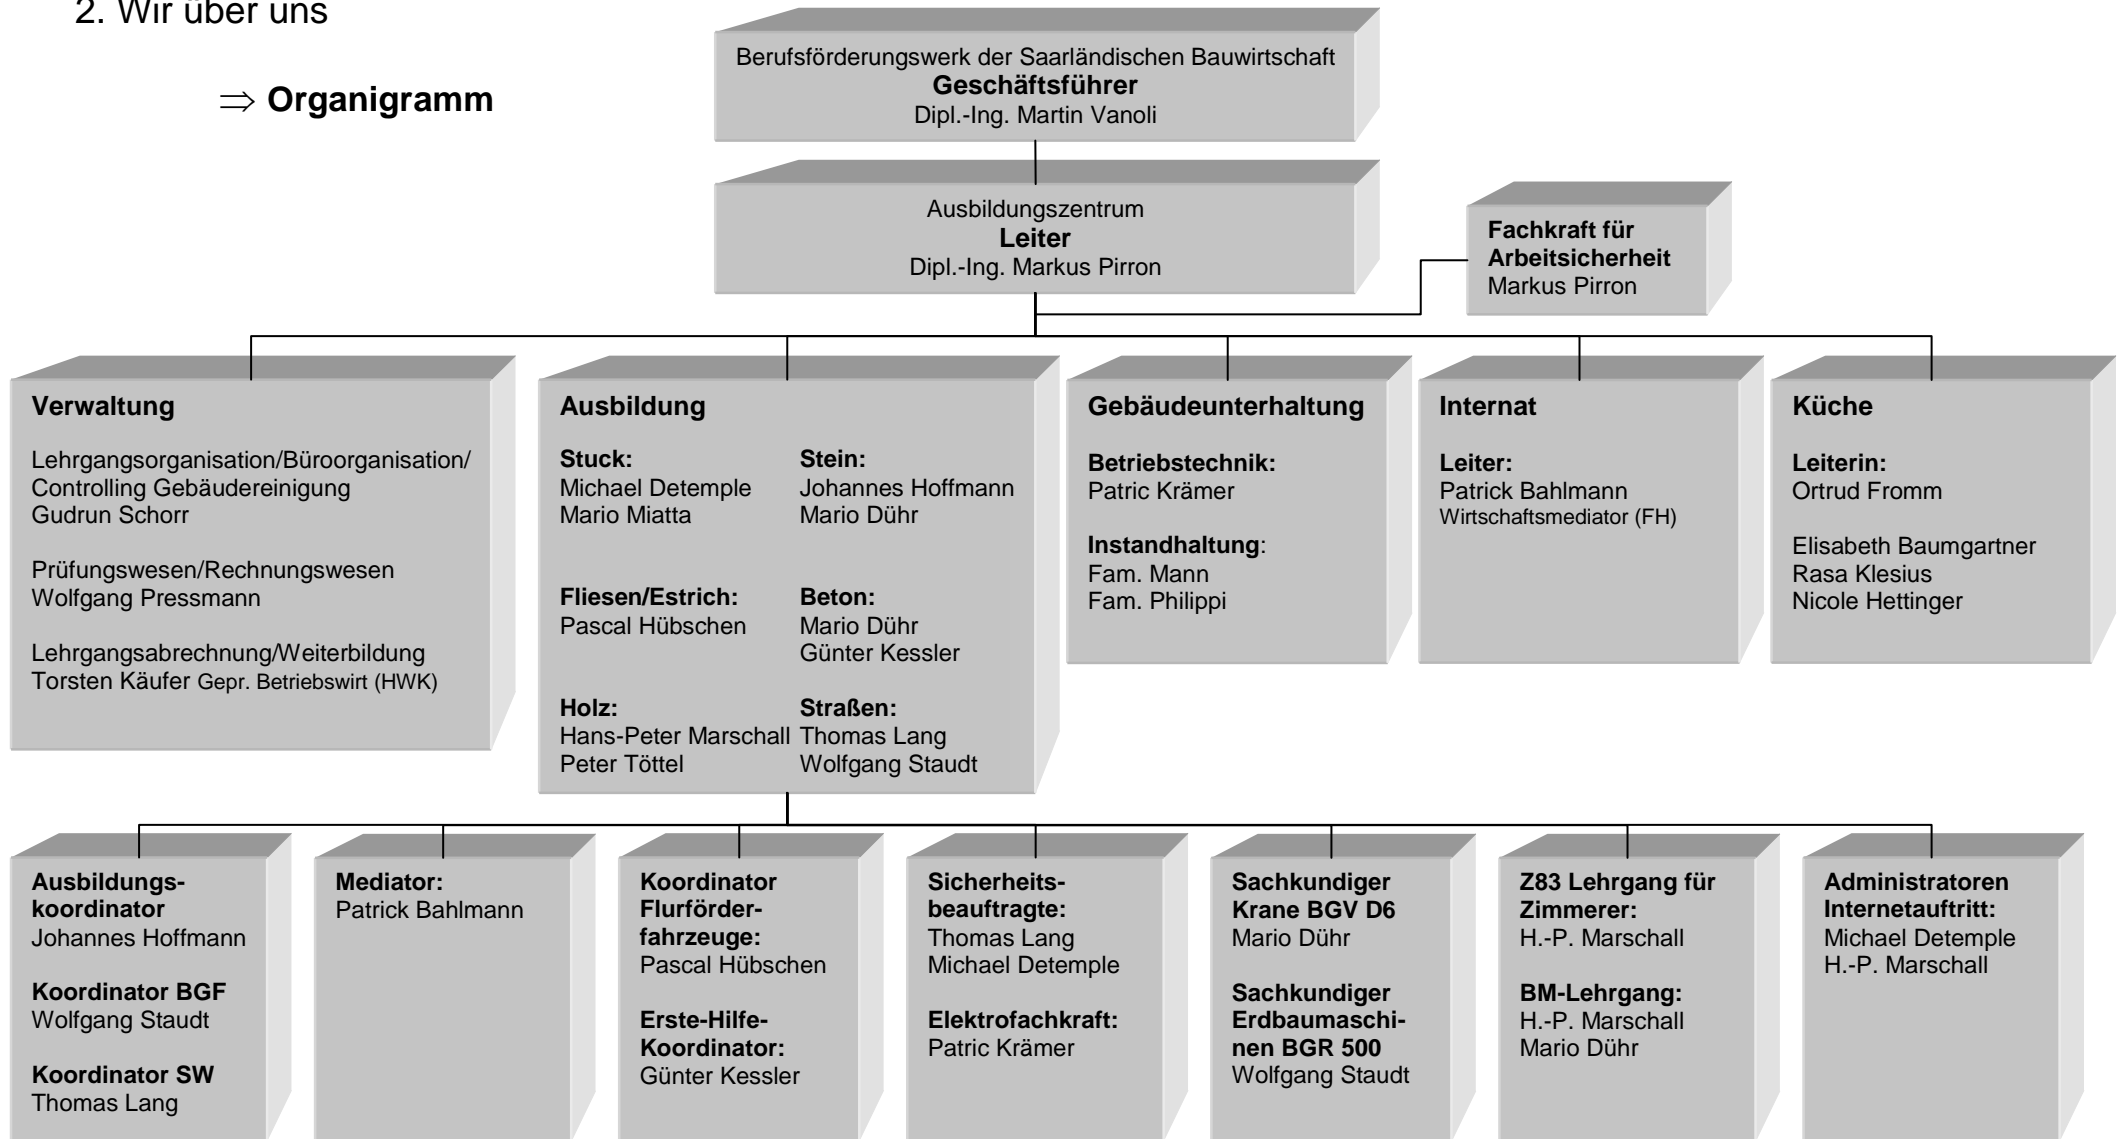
2. Wir über uns

⇒ **Organigramm**

Berufsförderungswerk der Saarländischen Bauwirtschaft
**Geschäftsführer**
Dipl.-Ing. Martin Vanoli

Ausbildungszentrum
**Leiter**
Dipl.-Ing. Markus Pirron

**Fachkraft für Arbeitsicherheit**
Markus Pirron

**Verwaltung**

Lehrgangsorganisation/Büroorganisation/ Controlling Gebäudereinigung
Gudrun Schorr

Prüfungswesen/Rechnungswesen
Wolfgang Pressmann

Lehrgangsabrechnung/Weiterbildung
Torsten Käufer Gepr. Betriebswirt (HWK)

**Ausbildung**

**Stuck:**
Michael Detemple
Mario Miatta

**Stein:**
Johannes Hoffmann
Mario Dühr

**Fliesen/Estrich:**
Pascal Hübschen

**Beton:**
Mario Dühr
Günter Kessler

**Holz:**
Hans-Peter Marschall
Peter Töttel

**Straßen:**
Thomas Lang
Wolfgang Staudt

**Gebäudeunterhaltung**

**Betriebstechnik:**
Patric Krämer

**Instandhaltung**:
Fam. Mann
Fam. Philippi

**Internat**

**Leiter:**
Patrick Bahlmann
Wirtschaftsmediator (FH)

**Küche**

**Leiterin:**
Ortrud Fromm

Elisabeth Baumgartner
Rasa Klesius
Nicole Hettinger

**Ausbildungskoordinator**
Johannes Hoffmann

**Koordinator BGF**
Wolfgang Staudt

**Koordinator SW**
Thomas Lang

**Mediator:**
Patrick Bahlmann

**Koordinator Flurförderfahrzeuge:**
Pascal Hübschen

**Erste-Hilfe-Koordinator:**
Günter Kessler

**Sicherheitsbeauftragte:**
Thomas Lang
Michael Detemple

**Elektrofachkraft:**
Patric Krämer

**Sachkundiger Krane BGV D6**
Mario Dühr

**Sachkundiger Erdbaumaschinen BGR 500**
Wolfgang Staudt

**Z83 Lehrgang für Zimmerer:**
H.-P. Marschall

**BM-Lehrgang:**
H.-P. Marschall
Mario Dühr

**Administratoren Internetauftritt:**
Michael Detemple
H.-P. Marschall